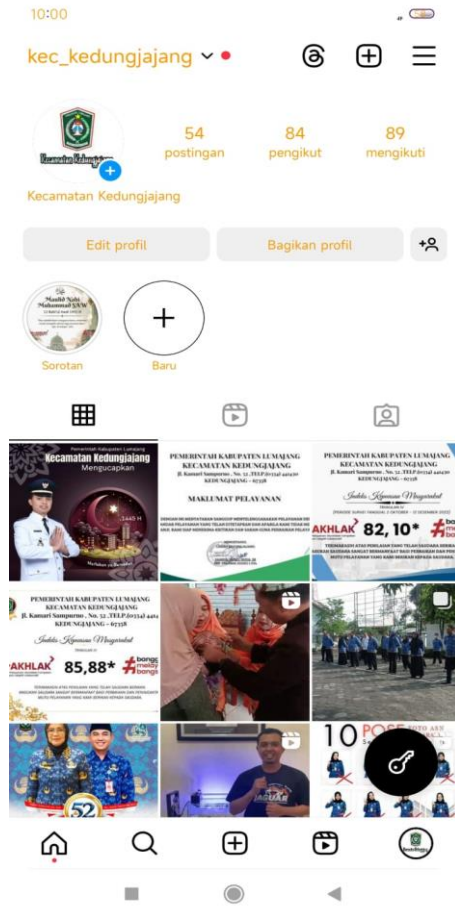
10:00

kec_kedungjajang

54 postingan

84 pengikut

89 mengikuti

Kecamatan Kedungjajang

Edit profil

Bagikan profil

Maulid Nabi Muhammad SAW

Sorotan

Baru

Pemerintah Kabupaten Lumajang

Kecamatan Kedungjajang

Mengucapkan

1445 H

PEMERINTAH KABUPATEN LUMAJANG
KECAMATAN KEDUNGJAJANG
Jl. Kansari Sumpurno , No. 52 ,TELP.(03334) 441450
KEDUNGJAJANG - 67358

MAKLUMAT PELAYANAN

PEMERINTAH KABUPATEN LUMAJANG
KECAMATAN KEDUNGJAJANG

Indeks Kepuasan Masyarakat

AKHLAK

82,10*

PEMERINTAH KABUPATEN LUMAJANG
KECAMATAN KEDUNGJAJANG
Jl. Kansari Sumpurno , No. 52 ,TELP.(03334) 441450
KEDUNGJAJANG - 67358

Indeks Kepuasan Masyarakat

AKHLAK

85,88*

bangga melayani bangsa

52

JAGUAR

10 POSE

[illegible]